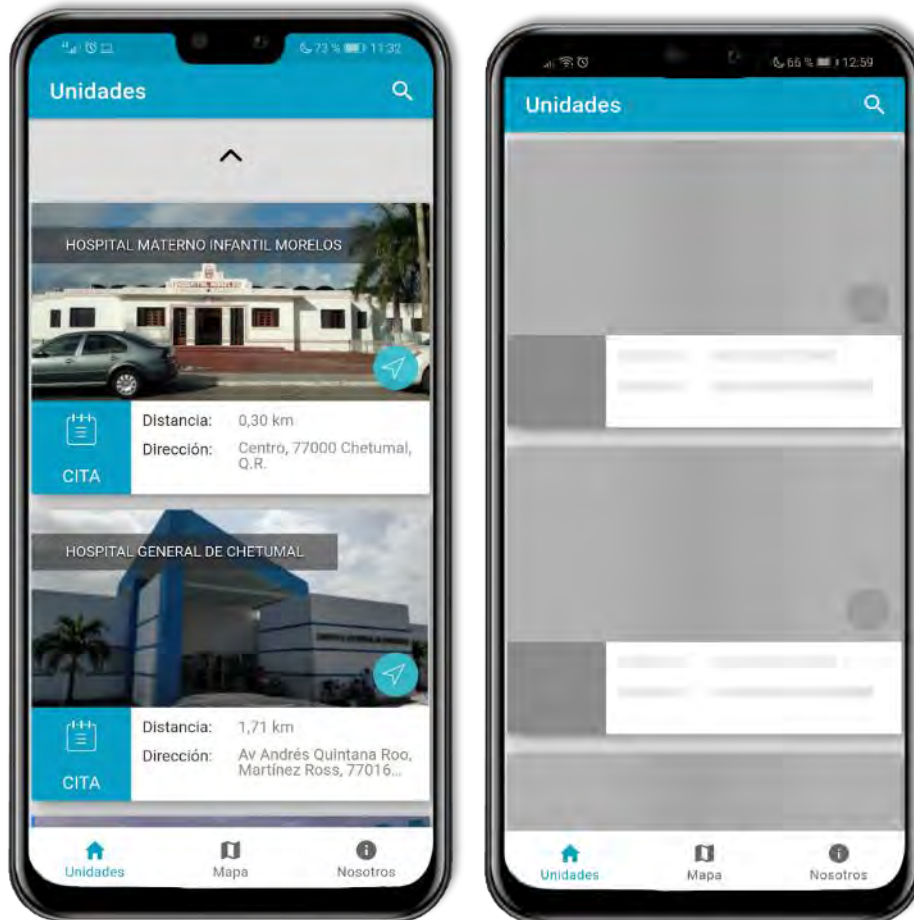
73 % 11:32

Unidades

HOSPITAL MATERNO INFANTIL MORELOS

CITA

Distancia: 0,30 km

Dirección: Centro, 77000 Chetumal, Q.R.

HOSPITAL GENERAL DE CHETUMAL

CITA

Distancia: 1,71 km

Dirección: Av Andrés Quintana Roo, Martínez Ross, 77016...

Unidades Mapa Nosotros

65 % 12:59

Unidades

Unidades Mapa Nosotros